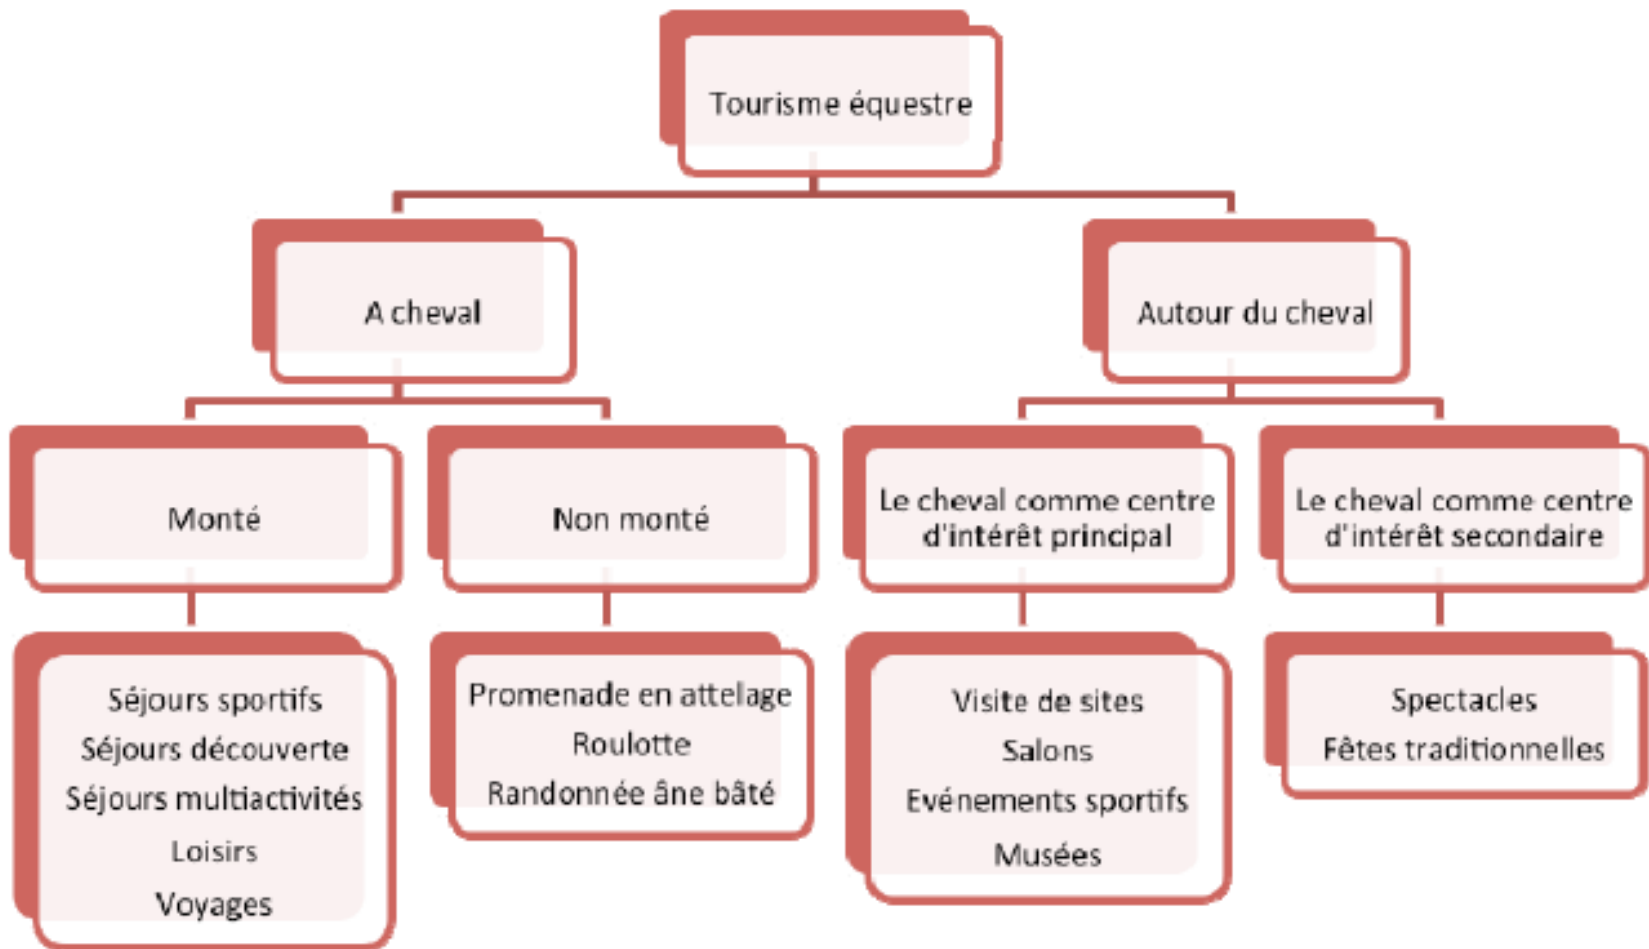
Tourisme équestre

A cheval

Autour du cheval

Monté

Non monté

Le cheval comme centre d'intérêt principal

Le cheval comme centre d'intérêt secondaire

Séjours sportifs
Séjours découverte
Séjours multiactivités
Loisirs
Voyages

Promenade en attelage
Roulotte
Randonnée âne bâté

Visite de sites
Salons
Evénements sportifs
Musées

Spectacles
Fêtes traditionnelles